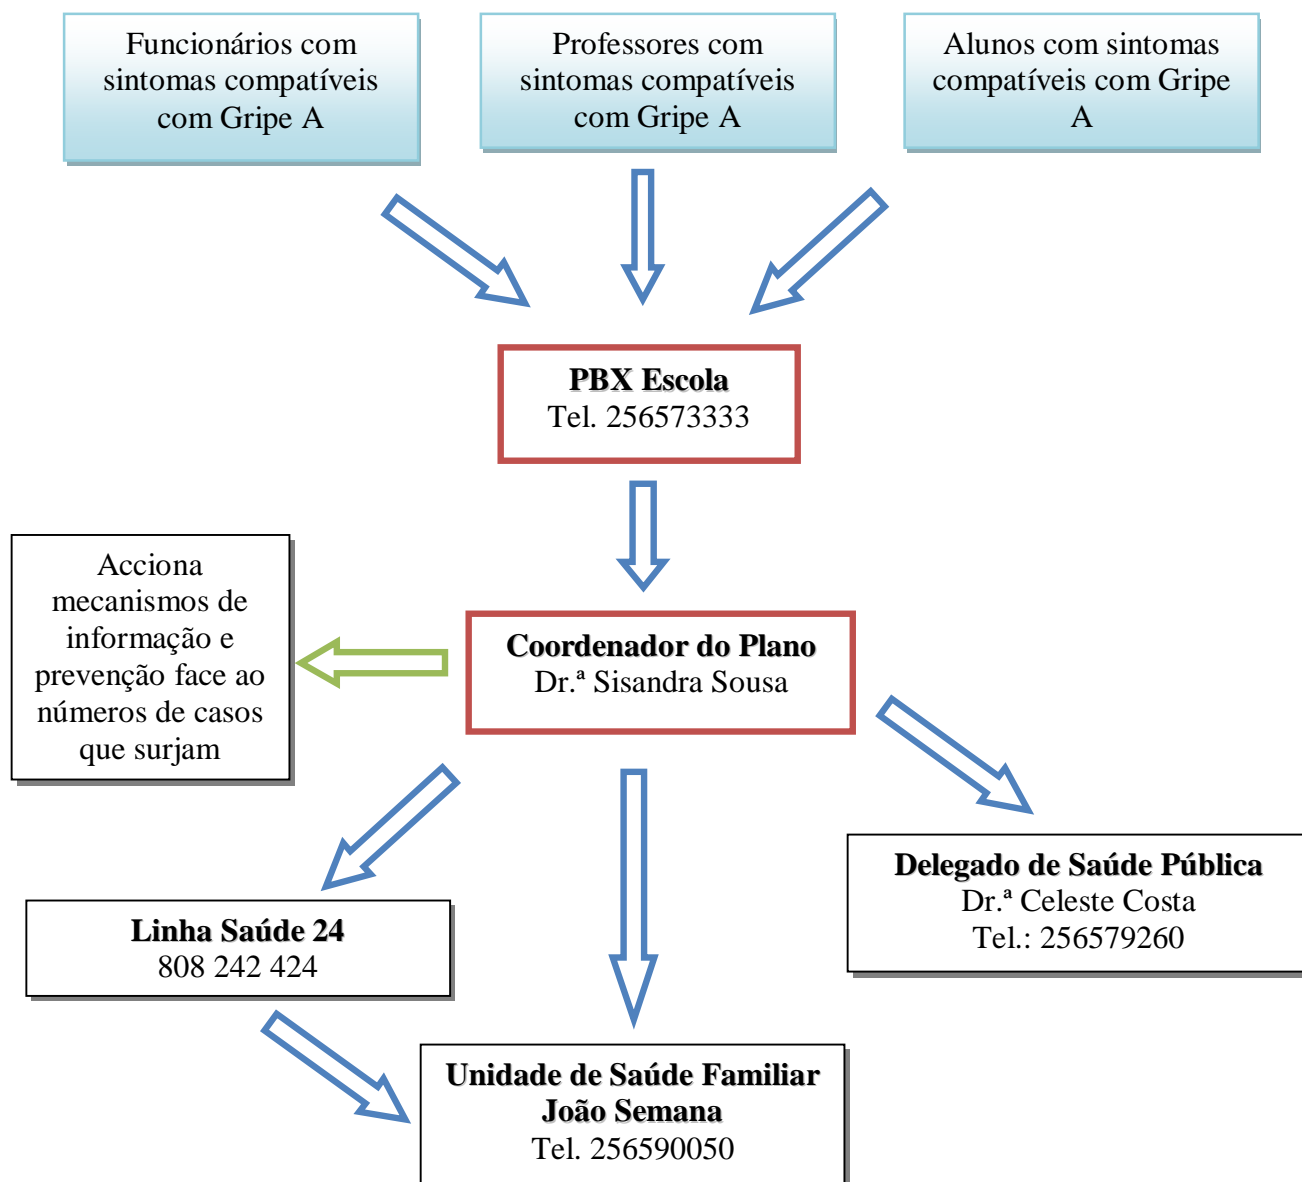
Funcionários com sintomas compatíveis com Gripe A

Professores com sintomas compatíveis com Gripe A

Alunos com sintomas compatíveis com Gripe A

**PBX Escola**
Tel. 256573333

Acciona mecanismos de informação e prevenção face ao números de casos que surjam

**Coordenador do Plano**
Dr.ª Sisandra Sousa

**Delegado de Saúde Pública**
Dr.ª Celeste Costa
Tel.: 256579260

**Linha Saúde 24**
808 242 424

**Unidade de Saúde Familiar João Semana**
Tel. 256590050